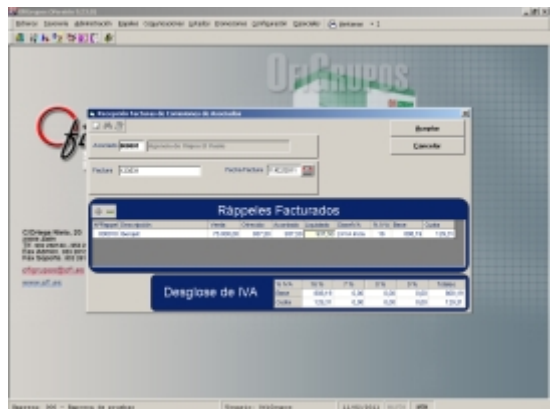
OfiGrupos

Recepción Facturas de Fabricantes de Rappeles

Aceptar

Cancelar

Asociado

Factura

Fecha Factura

Rappeles Facturados

Desglose de IVA

C/Ortega Nieto, 20

ofigrupos@ofi.es

www.ofi.es

OfiGrupos